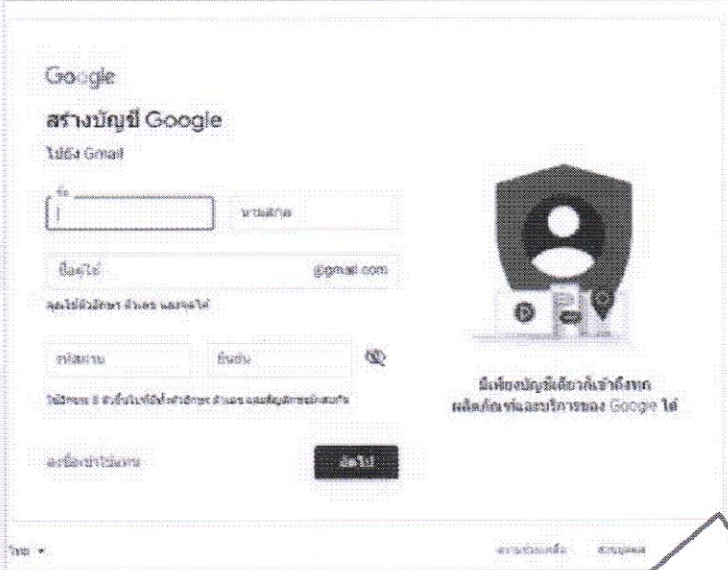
Google

สร้างบัญชี Google

ไปยัง Gmail

ชื่อ

นามสกุล

ชื่อผู้ใช้

@gmail.com

คุณใช้ตัวอักษร ตัวเลข และจุดได้

รหัสผ่าน

ยืนยัน

ใช้อักขระ 8 ตัวขึ้นไปที่มีทั้งตัวอักษร ตัวเลข และสัญลักษณ์ผสมกัน

ลงชื่อเข้าใช้แทน

ถัดไป

มีเพียงบัญชีเดียวก็เข้าถึงทุกผลิตภัณฑ์และบริการของ Google ได้

ไทย ▾

ความช่วยเหลือ

ส่วนบุคคล